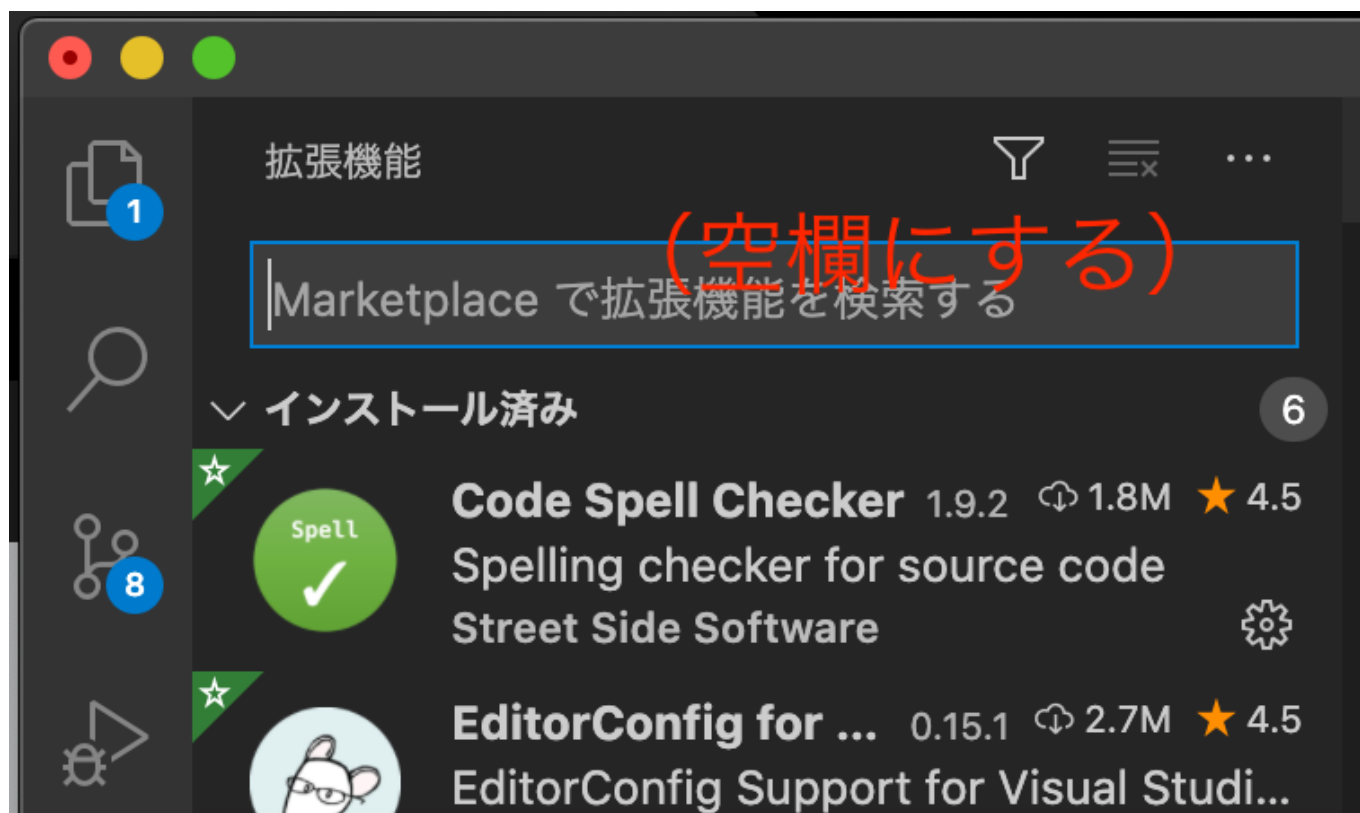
1

8

拡張機能

（空欄にする）

Marketplace で拡張機能を検索する

インストール済み 6

Spell

Code Spell Checker 1.9.2 1.8M 4.5
Spelling checker for source code
Street Side Software

EditorConfig for ... 0.15.1 2.7M 4.5
EditorConfig Support for Visual Studi...